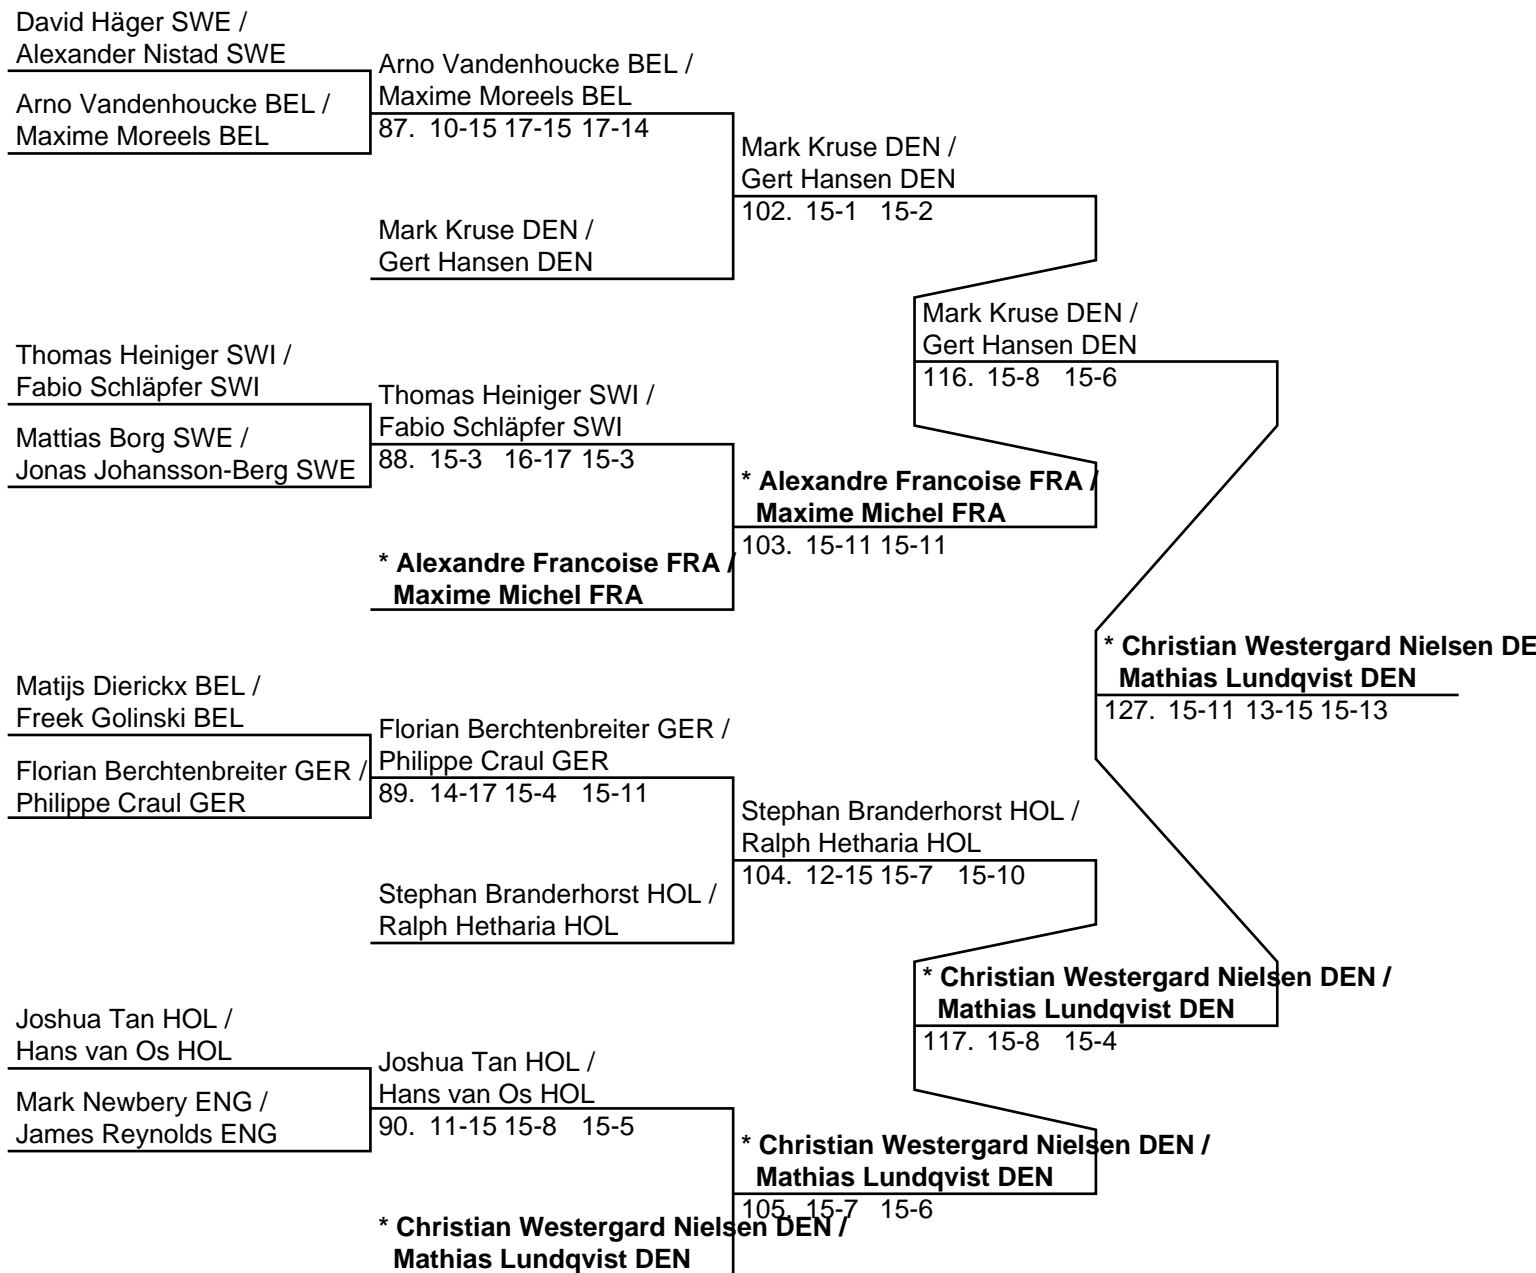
David Häger SWE /
Alexander Nistad SWE

Arno Vandenhoucke BEL /
Maxime Moreels BEL

Arno Vandenhoucke BEL /
Maxime Moreels BEL
87. 10-15 17-15 17-14

Mark Kruse DEN /
Gert Hansen DEN

Mark Kruse DEN /
Gert Hansen DEN
102. 15-1 15-2

Mark Kruse DEN /
Gert Hansen DEN
116. 15-8 15-6

Thomas Heiniger SWI /
Fabio Schläpfer SWI

Mattias Borg SWE /
Jonas Johansson-Berg SWE

Thomas Heiniger SWI /
Fabio Schläpfer SWI
88. 15-3 16-17 15-3

* Alexandre Francoise FRA /
Maxime Michel FRA

* Alexandre Francoise FRA /
Maxime Michel FRA
103. 15-11 15-11

* Christian Westergard Nielsen DE
Mathias Lundqvist DEN
127. 15-11 13-15 15-13

Matijs Dierickx BEL /
Freek Golinski BEL

Florian Berchtenbreiter GER /
Philippe Craul GER

Florian Berchtenbreiter GER /
Philippe Craul GER
89. 14-17 15-4 15-11

Stephan Branderhorst HOL /
Ralph Hetharia HOL

Stephan Branderhorst HOL /
Ralph Hetharia HOL
104. 12-15 15-7 15-10

* Christian Westergard Nielsen DEN /
Mathias Lundqvist DEN
117. 15-8 15-4

Joshua Tan HOL /
Hans van Os HOL

Mark Newbery ENG /
James Reynolds ENG

Joshua Tan HOL /
Hans van Os HOL
90. 11-15 15-8 15-5

* Christian Westergard Nielsen DEN /
Mathias Lundqvist DEN
105. 15-7 15-6

* Christian Westergard Nielsen DEN /
Mathias Lundqvist DEN